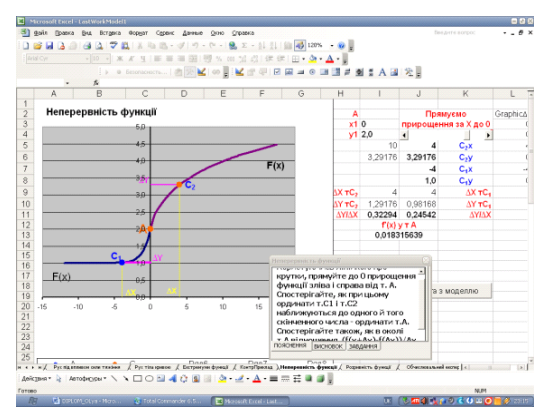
Microsoft Excel - LastWorkModel3

Файл Правка Вид Вставка Формат Сервис Данные Окно Справка

120%

Arial Cyr

A B C D E F G H I J K

1
2 Неперервність функції
3
4
5
6
7
8
9
10
11
12
13
14
15
16
17
18
19
20
21

5,0
4,5
4,0
3,5
3,0
2,5
2,0
1,5
1,0
0,5
0,0
-15 -10 -5 0 5 10 15

F(x)
F(x)
$C_1$
$C_2$
ΔY
ΔX
ΔX

| A | | Прямуємо | | GraphicG |
|---|---|---|---|---|
| x1 | 0 | прирощення за X до 0 | | |
| y1 | 2,0 | | | |
| | 10 | 4 | $C_2x$ | 4 |
| | 3,29176 | 3,29176 | $C_2y$ | |
| | | -4 | $C_1x$ | |
| | | 1,0 | $C_1y$ | |
| ΔX тС₂ | 4 | 4 | ΔX тС₁ | |
| ΔY тС₂ | 1,29176 | 0,98168 | ΔY тС₁ | |
| ΔY/ΔX | 0,32294 | 0,24542 | ΔY/ΔX | |
| | | f'(x) у т.А | | |
| | | 0,018315639 | | |

Неперервність функції
крутки, прямуйте до 0 прирощення функції зліва і справа від т. А. Спостерігайте, як при цьому ординати т.С1 і т.С2 наближуються до одного й того скінченного числа - ординати т.А. Спостерігайте також, як в околі т.А відношення (f(x+Δx)-f(x))/Δx
ПОЯСНЕННЯ ВИСНОВОК ЗАВДАННЯ

та з моделлю

Рух під впливом сили тяжіння / Рух тіла кинуто / Екстремуми функції / КонтрПриклад / Неперервність функції / Розривність функції / Обчислювальний метод

Действия Автофигуры

Готово NUM

пуск DIPLOM_Ol.ya - Micro... Total Commander 6.5... Microsoft Excel - Last...